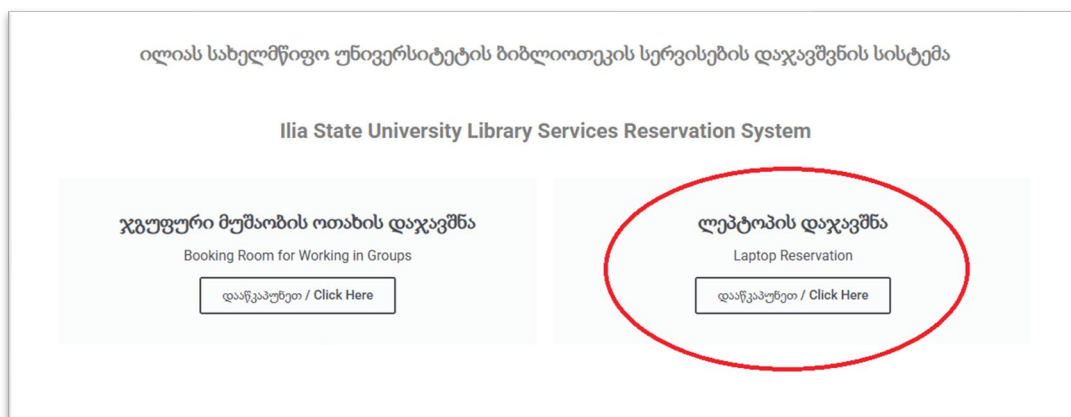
ილიას სახელმწიფო უნივერსიტეტის ბიბლიოთეკის სერვისების დაჯავშნის სისტემა

Ilia State University Library Services Reservation System

ჯგუფური მუშაობის ოთახის დაჯავშნა

Booking Room for Working in Groups

დააწკაპუნეთ / Click Here

ლეპტოპის დაჯავშნა

Laptop Reservation

დააწკაპუნეთ / Click Here